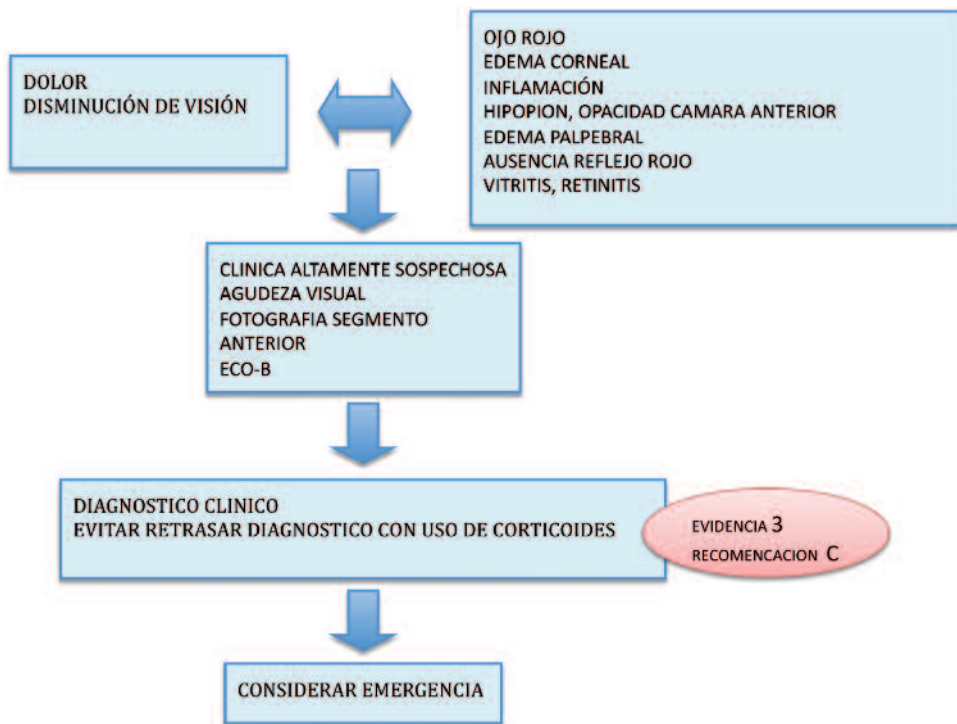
DOLOR
DISMINUCIÓN DE VISIÓN

OJO ROJO
EDEMA CORNEAL
INFLAMACIÓN
HIPOPION, OPACIDAD CAMARA ANTERIOR
EDEMA PALPEBRAL
AUSENCIA REFLEJO ROJO
VITRITIS, RETINITIS

CLINICA ALTAMENTE SOSPECHOSA
AGUDEZA VISUAL
FOTOGRAFIA SEGMENTO ANTERIOR
ECO-B

DIAGNOSTICO CLINICO
EVITAR RETRASAR DIAGNOSTICO CON USO DE CORTICOIDES

EVIDENCIA 3
RECOMENCACION C

CONSIDERAR EMERGENCIA